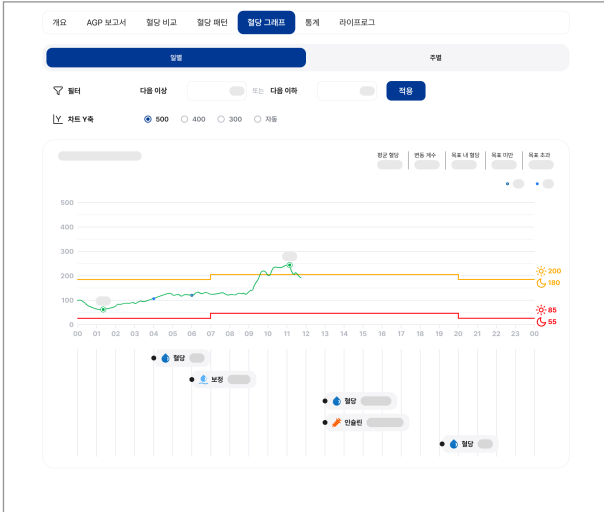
개요 AGP 보고서 혈당 비교 혈당 패턴 혈당 그래프 통계 라이프로그

일별 주별

필터 다음 이상 또는 다음 이하 적용

차트 Y축 500 400 300 자동

평균 혈당 변동 계수 목표 내 혈당 목표 미만 목표 초과

500
400
300
200
100
0

00 01 02 03 04 05 06 07 08 09 10 11 12 13 14 15 16 17 18 19 20 21 22 23 00

200
180
85
55

혈당
보정
혈당
인슐린
혈당